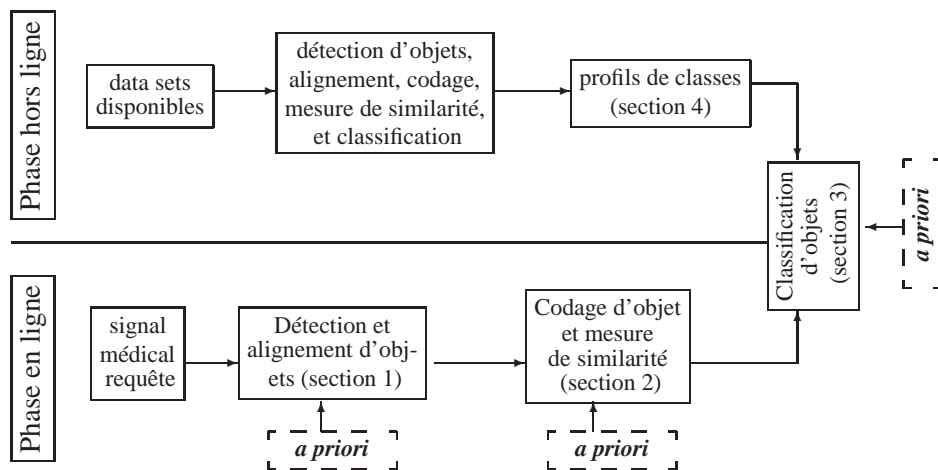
Phase hors ligne

data sets disponibles

détection d'objets, alignement, codage, mesure de similarité, et classification

profils de classes (section 4)

Classification d'objets (section 3)

*a priori*

Phase en ligne

signal médical requête

Détection et alignement d'objets (section 1)

Codage d'objet et mesure de similarité (section 2)

*a priori*

*a priori*